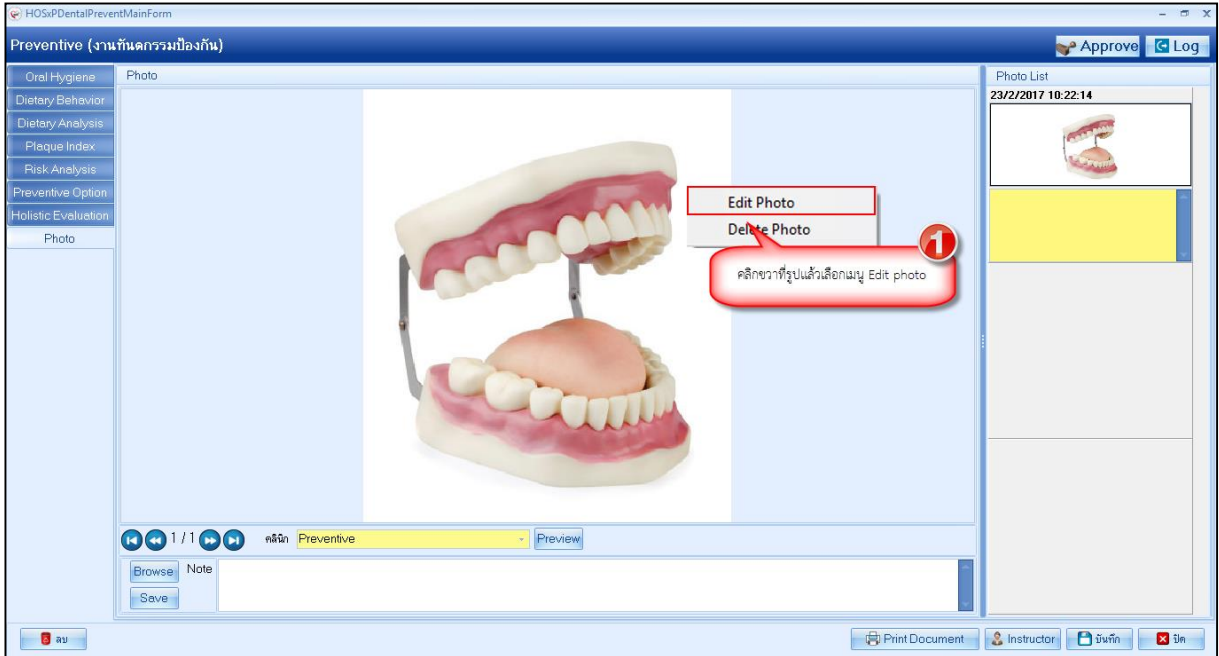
HOSxPDentalPreventMainForm

Preventive (งานทันตกรรมป้องกัน)

Approve Log

Oral Hygiene
Dietary Behavior
Dietary Analysis
Plaque Index
Risk Analysis
Preventive Option
Holistic Evaluation
Photo

Photo

Edit Photo
Delete Photo

1

คลิกขวาที่รูปแล้วเลือกเมนู Edit photo

1 / 1

คลินิก Preventive

Preview

Browse Note

Save

Photo List

23/2/2017 10:22:14

ลบ

Print Document

Instructor

บันทึก

ปิด